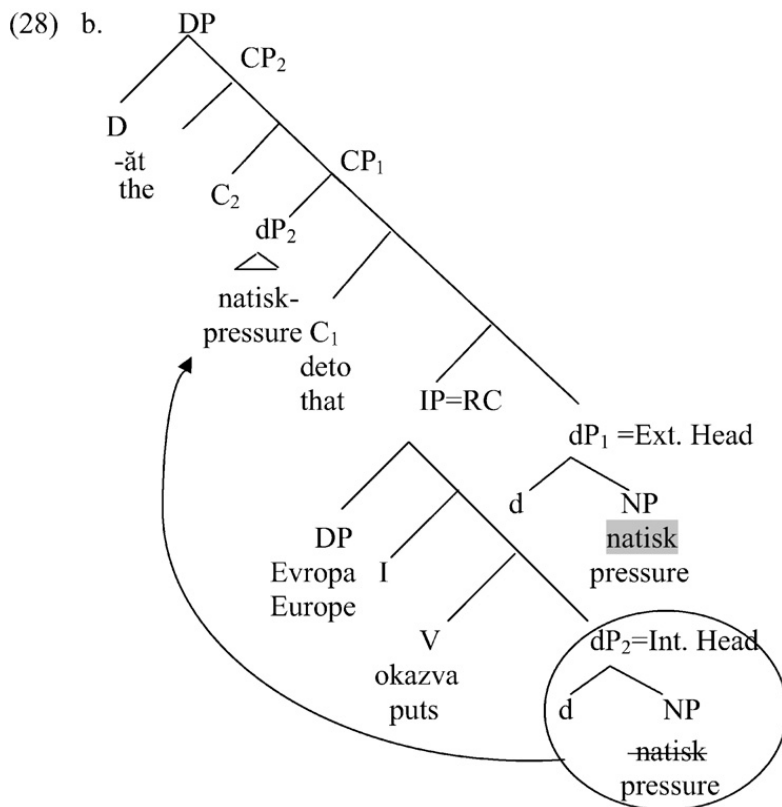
(28) b. DP

$CP_2$

D
-ăt
the

$C_2$

$CP_1$

$dP_2$

natisk-
pressure

$C_1$
deto
that

IP=RC

$dP_1$ =Ext. Head

d

NP
natisk
pressure

DP
Evropa
Europe

I

V
okazva
puts

$dP_2$=Int. Head

d

NP
~~natisk~~
pressure